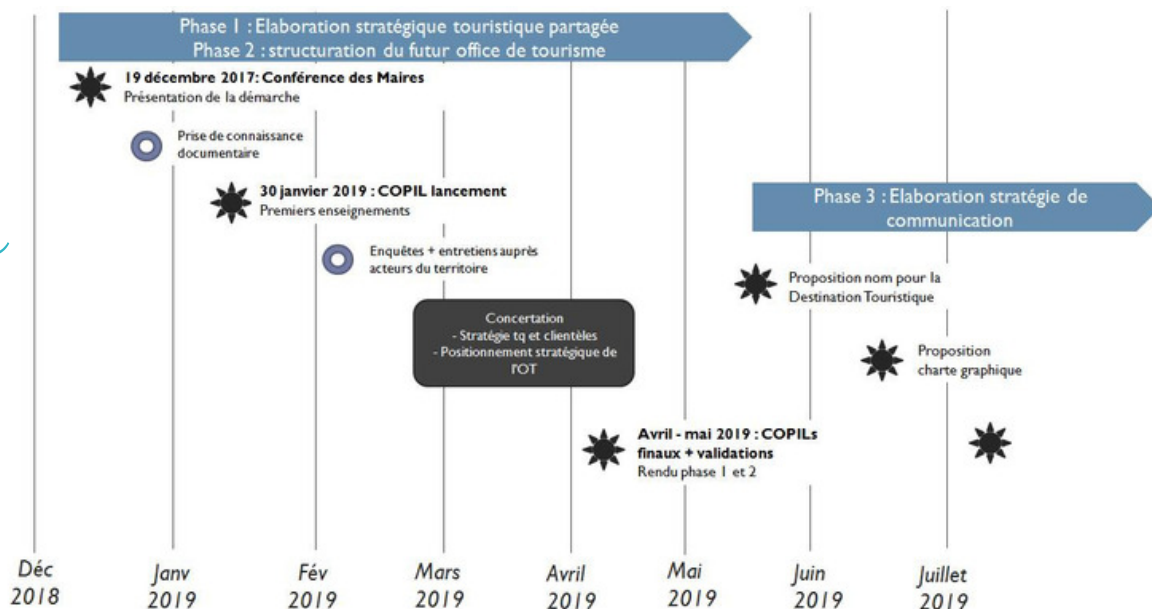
Phase 1 : Elaboration stratégique touristique partagée
Phase 2 : structuration du futur office de tourisme

19 décembre 2017: Conférence des Maires
Présentation de la démarche

Prise de connaissance documentaire

30 janvier 2019 : COPIL lancement
Premiers enseignements

Enquêtes + entretiens auprès acteurs du territoire

Concertation
- Stratégie tq et clientèles
- Positionnement stratégique de l'OT

Avril - mai 2019 : COPILs finaux + validations
Rendu phase 1 et 2

Phase 3 : Elaboration stratégie de communication

Proposition nom pour la Destination Touristique

Proposition charte graphique

Déc 2018
Janv 2019
Fév 2019
Mars 2019
Avril 2019
Mai 2019
Juin 2019
Juillet 2019